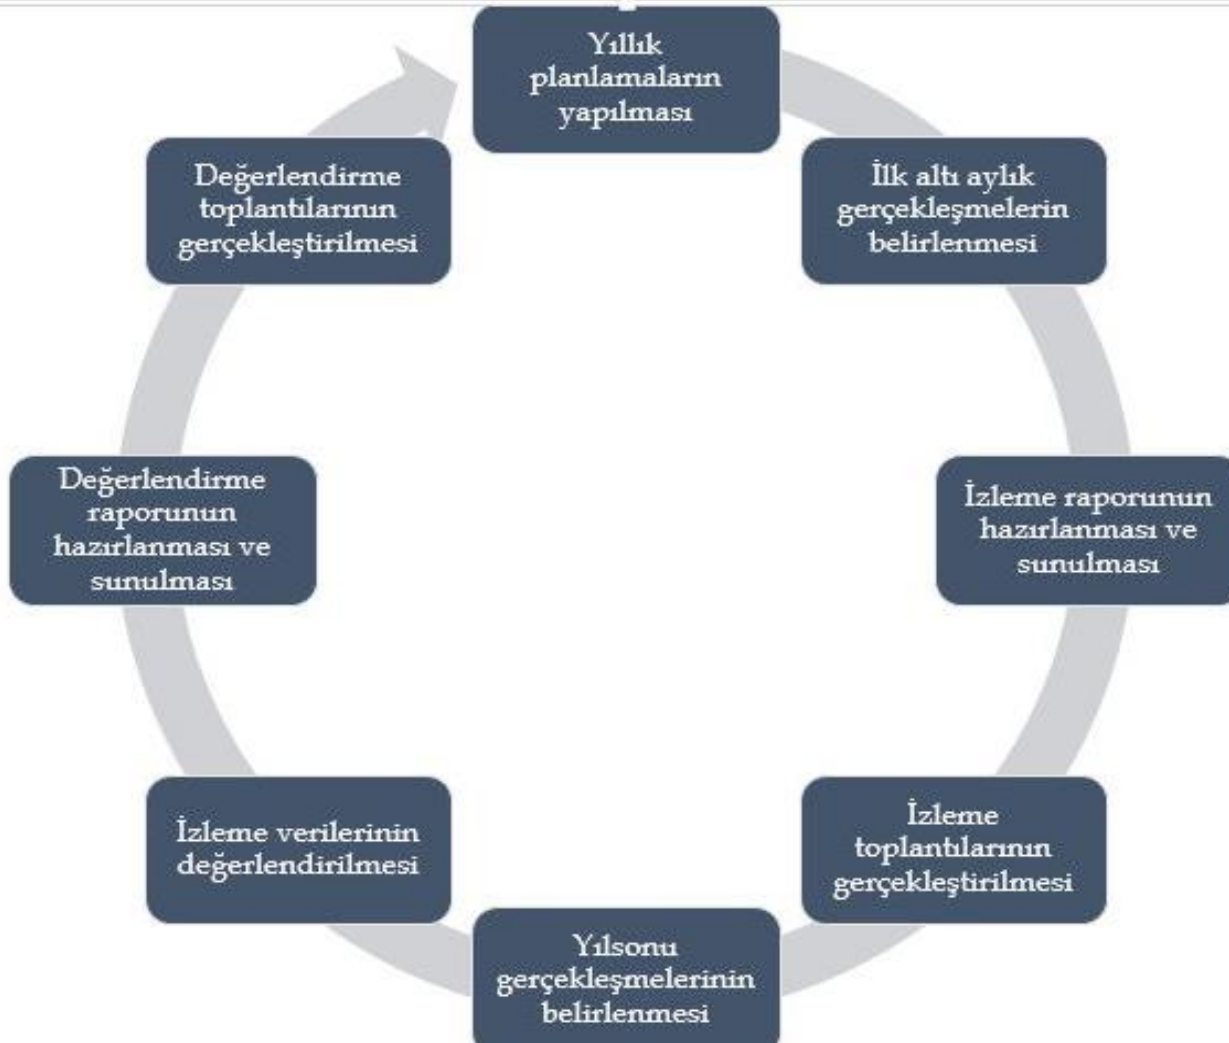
Yıllık planlamaların yapılması

İlk altı aylık gerçekleşmelerin belirlenmesi

İzleme raporunun hazırlanması ve sunulması

İzleme toplantılarının gerçekleştirilmesi

Yılsonu gerçekleşmelerinin belirlenmesi

İzleme verilerinin değerlendirilmesi

Değerlendirme raporunun hazırlanması ve sunulması

Değerlendirme toplantılarının gerçekleştirilmesi